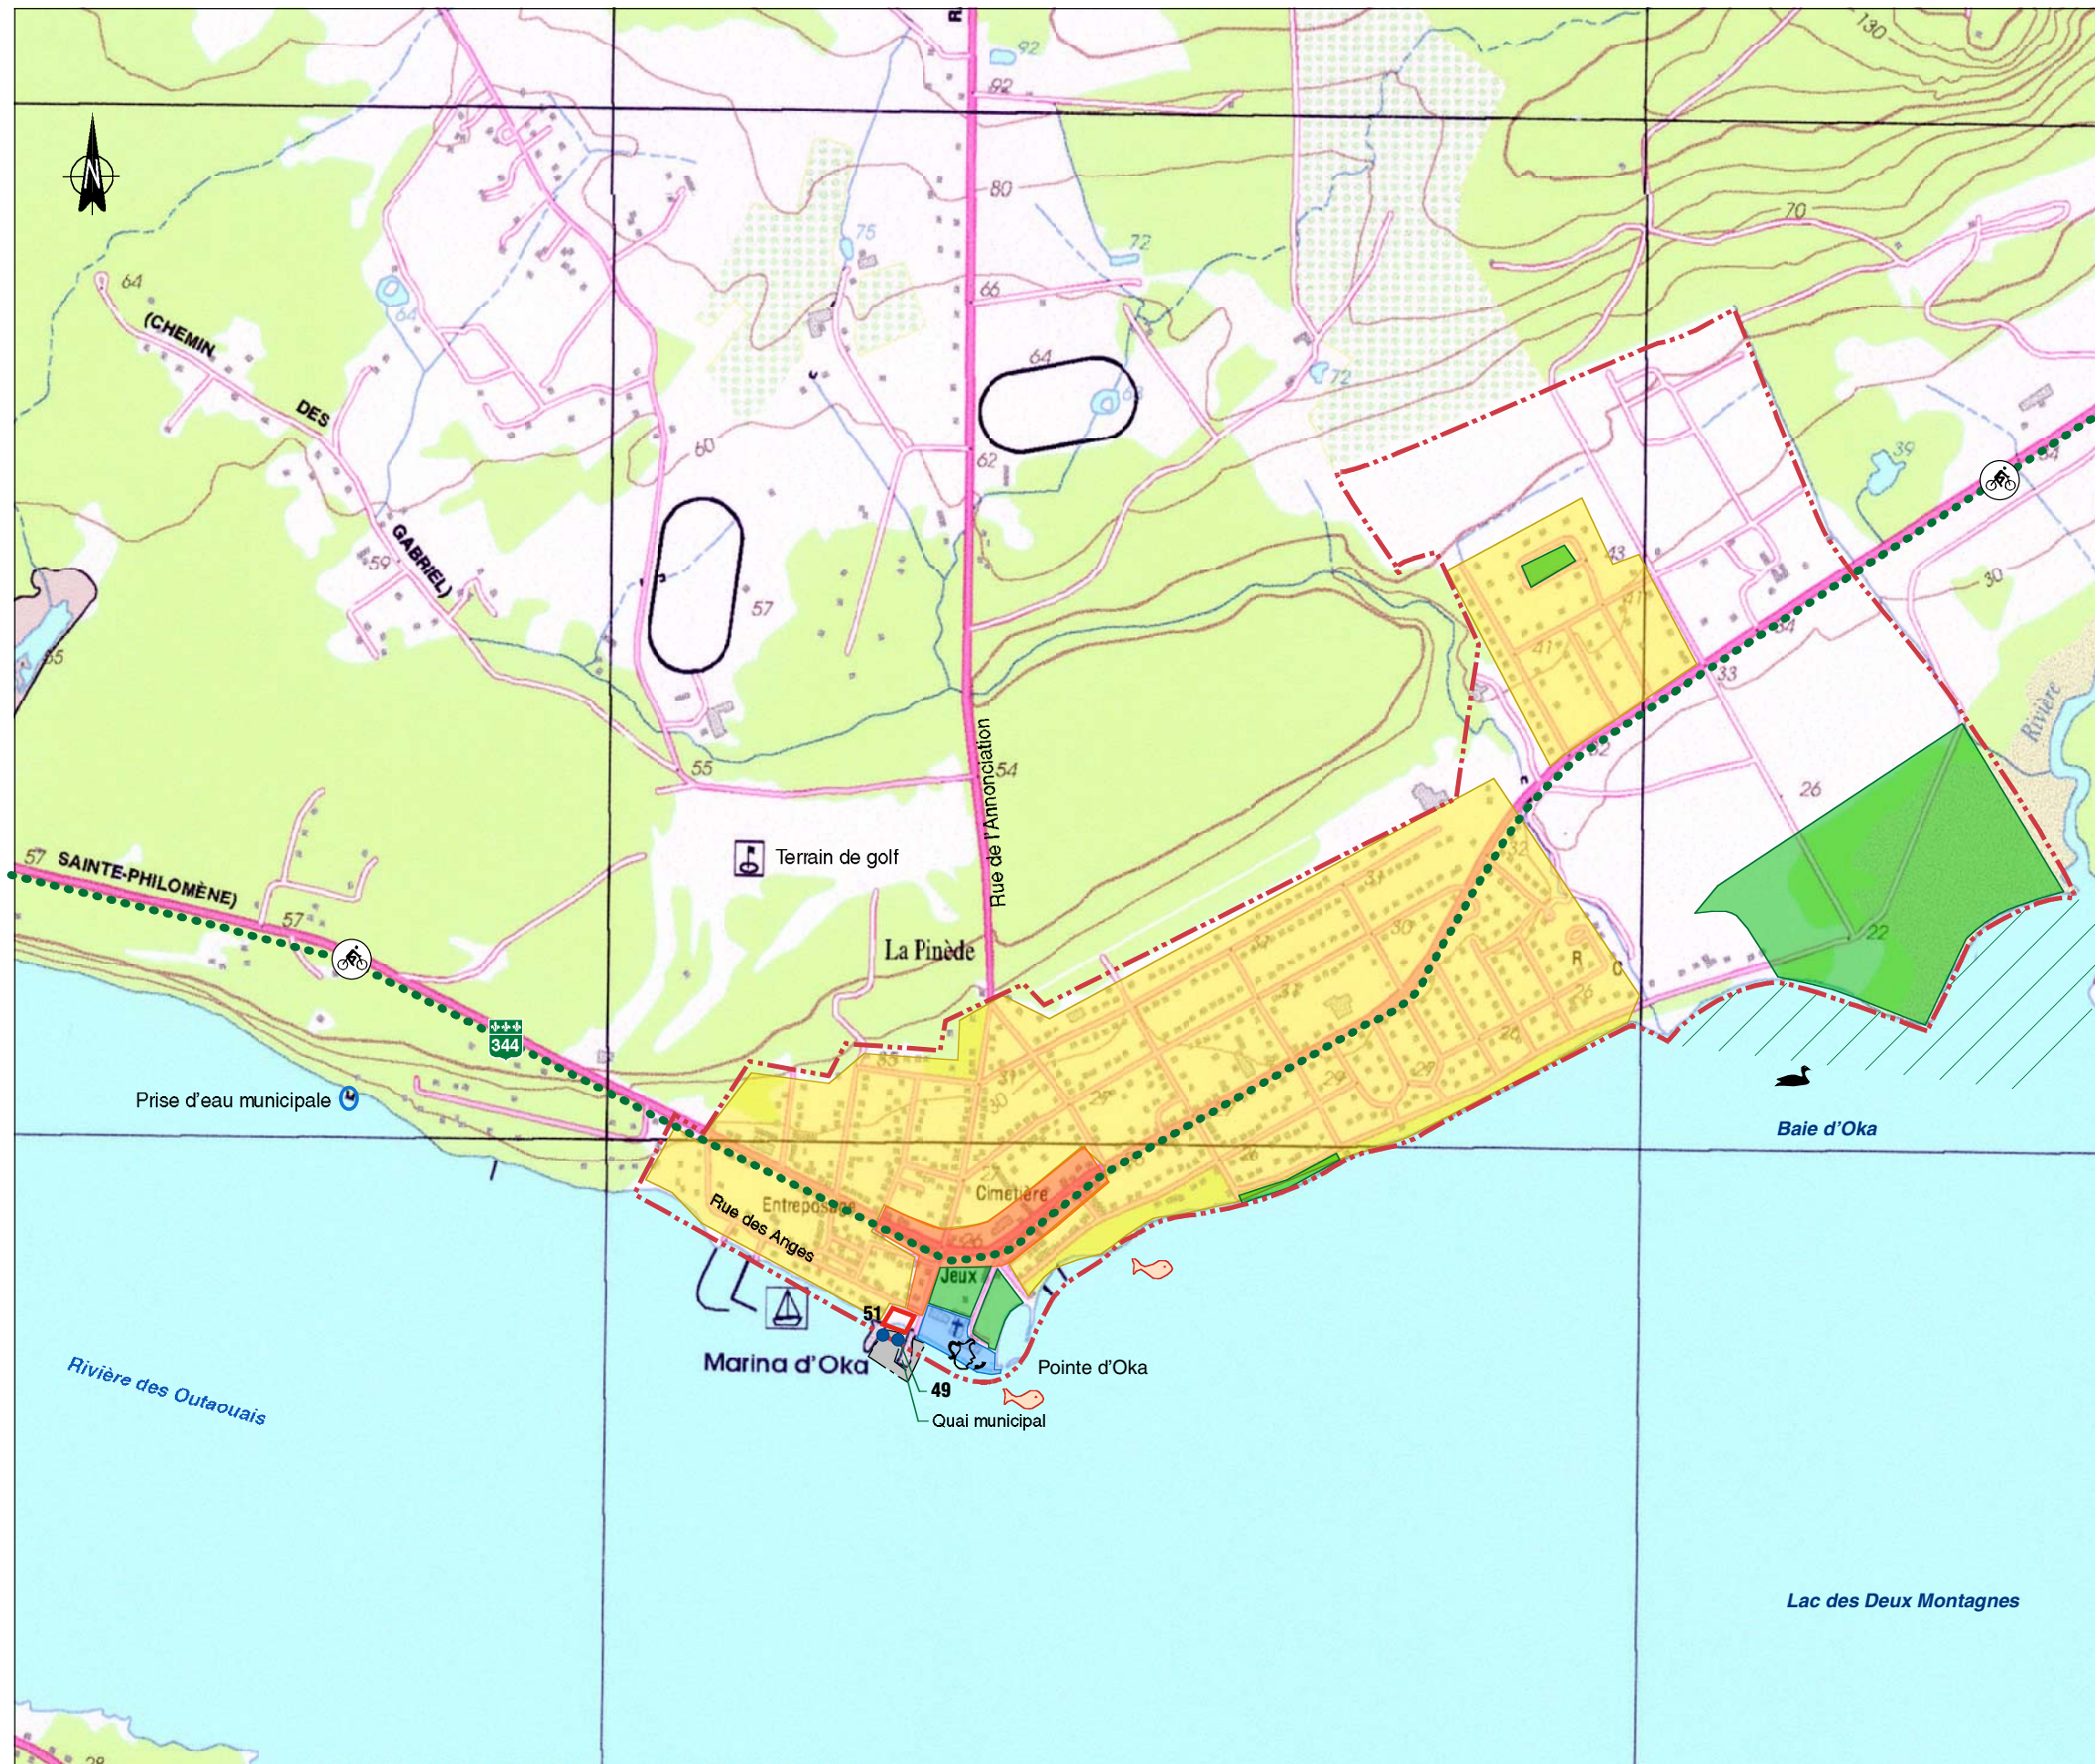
N

(CHEMIN DES GABRIEL)

Rue de l'Annonciation

Terrain de golf

La Pinède

SAINTE-PHILOMÈNE)

344

Prise d'eau municipale

Rue des Anges

Entreposage

Cimetière

Jeux

51

49

Marina d'Oka

Quai municipal

Pointe d'Oka

Baie d'Oka

Rivière des Outaouais

Lac des Deux Montagnes

Rivière

130
92
92
80
75
72
70
66
64
64
64
72
60
62
59
57
57
57
55
55
54
43
41
41
39
34
33
32
31
30
30
30
26
26
22
29